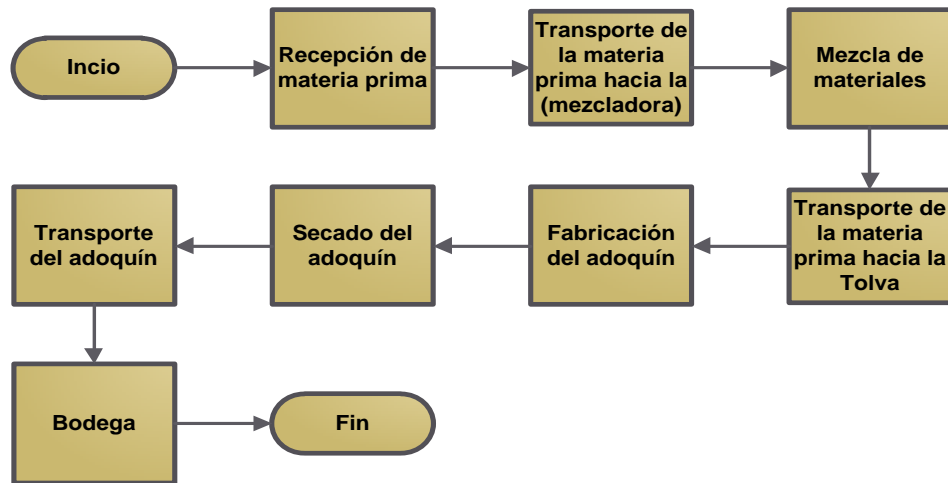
Incio

Recepción de materia prima

Transporte de la materia prima hacia la (mezcladora)

Mezcla de materiales

Transporte de la materia prima hacia la Tolva

Fabricación del adoquín

Secado del adoquín

Transporte del adoquín

Bodega

Fin